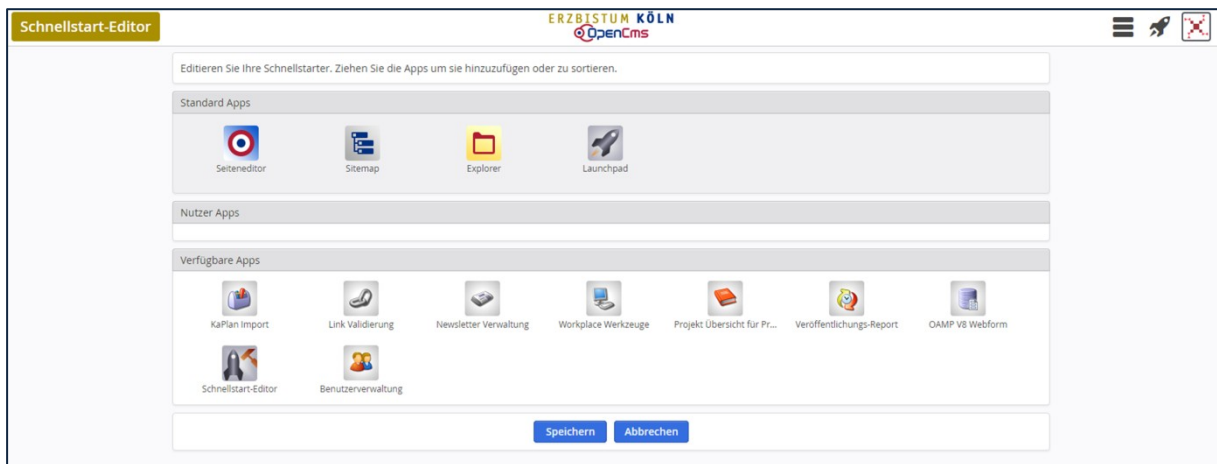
Schnellstart-Editor

ERZBISTUM KÖLN
OpenCms

Editieren Sie Ihre Schnellstarter. Ziehen Sie die Apps um sie hinzuzufügen oder zu sortieren.

Standard Apps

Seiteneditor

Sitemap

Explorer

Launchpad

Nutzer Apps

Verfügbare Apps

KaPlan Import

Link Validierung

Newsletter Verwaltung

Workplace Werkzeuge

Projekt Übersicht für Pr...

Veröffentlichungs-Report

OAMP V8 Webform

Schnellstart-Editor

Benutzerverwaltung

Speichern

Abbrechen